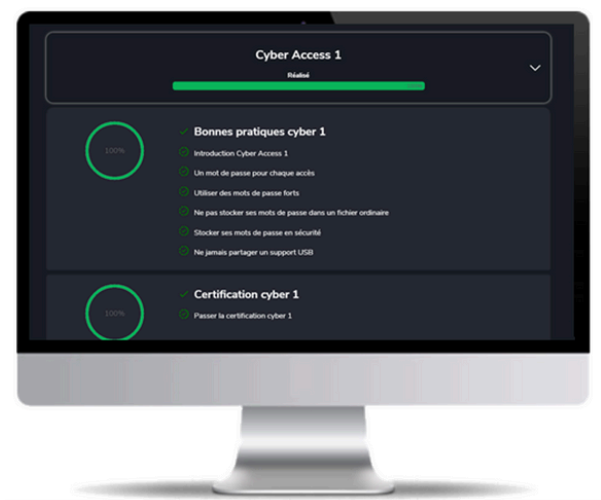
Cyber Access 1

Réalisé

100%

Bonnes pratiques cyber 1

Introduction Cyber Access 1

Un mot de passe pour chaque accès

Utiliser des mots de passe forts

Ne pas stocker ses mots de passe dans un fichier ordinaire

Stocker ses mots de passe en sécurité

Ne jamais partager un support USB

100%

Certification cyber 1

Passer la certification cyber 1